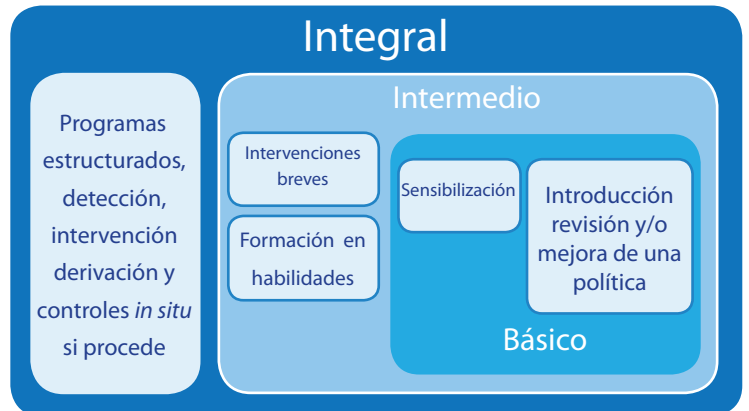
Integral

Programas estructurados, detección, intervención derivación y controles *in situ* si procede

Intermedio

Intervenciones breves

Formación en habilidades

Sensibilización

Introducción revisión y/o mejora de una política

Básico